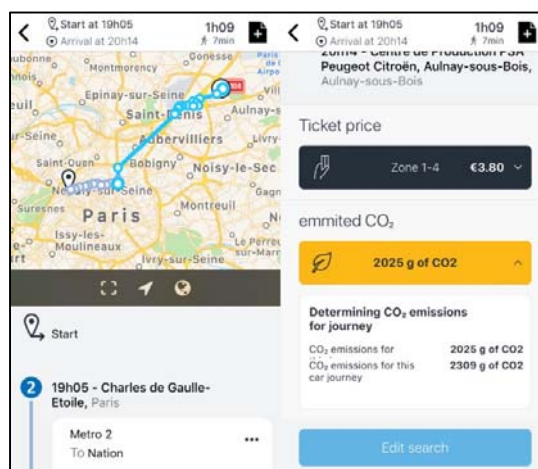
Start at 19h05
Arrival at 20h14
1h09
7min

bonne
Montmorency
Gonesse
Paris Airpo
Epinay-sur-Seine
euil
Saint-Denis
Aulnay-s
r-Seine
Aubervilliers
Livry
Saint-Ouen
Bobigny
Noisy-le-Sec
Neuilly-sur-Seine
Gagn
Suresnes
Paris
Montreuil
Issy-les-Moulineaux
Le Perreu sur-Marn
Ivry-sur-Seine

Start

2 19h05 - Charles de Gaulle-Etoile, Paris

Metro 2
To Nation
...

Start at 19h05
Arrival at 20h14
1h09
7min

20h14 - Centre de Production PSA Peugeot Citroën, Aulnay-sous-Bois, Aulnay-sous-Bois

Ticket price

Zone 1-4 €3.80

emmited CO₂

2025 g of CO2

Determining CO₂ emissions for journey

| | |
|---|---|
| CO₂ emissions for | 2025 g of CO2 |
| CO₂ emissions for this car journey | 2309 g of CO2 |

Edit search